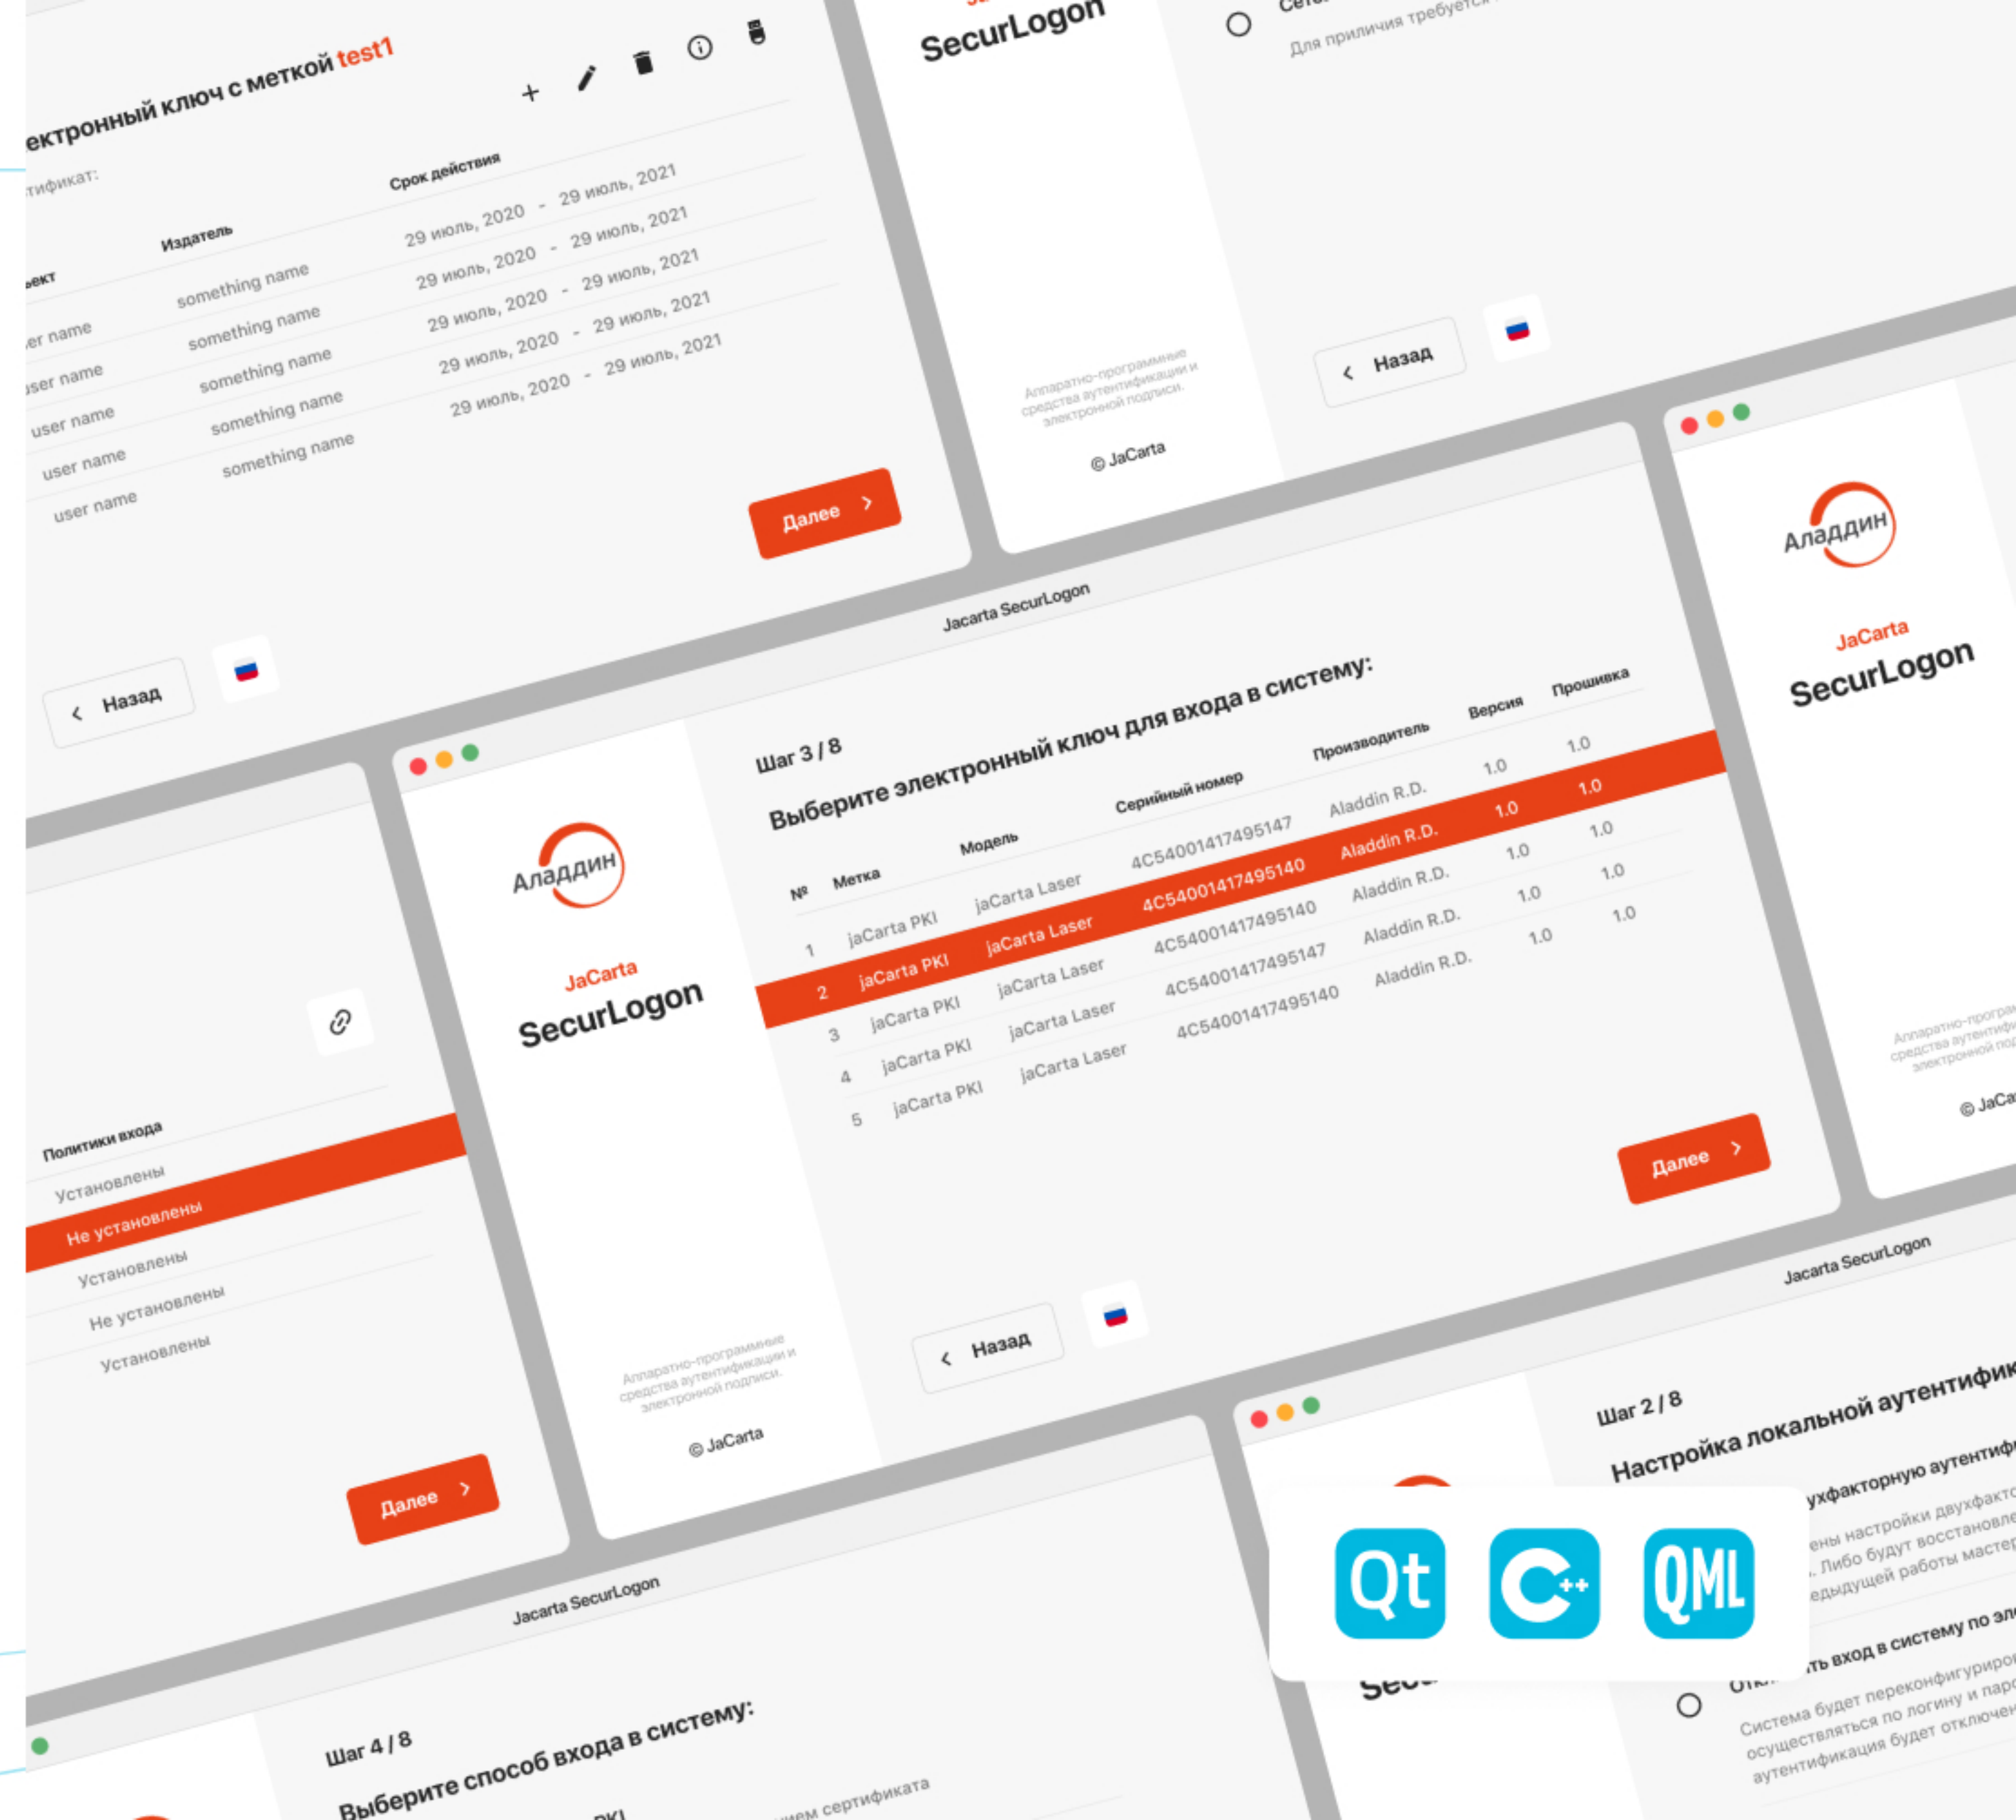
ектронный ключ с меткой test1

тификат:

| ъект | Издатель | Срок действия |
|---|---|---|
| er name | something name | 29 июль, 2020 - 29 июль, 2021 |
| ser name | something name | 29 июль, 2020 - 29 июль, 2021 |
| user name | something name | 29 июль, 2020 - 29 июль, 2021 |
| user name | something name | 29 июль, 2020 - 29 июль, 2021 |
| user name | something name | 29 июль, 2020 - 29 июль, 2021 |

Далее

Назад

SecurLogon

Аппаратно-программные средства аутентификации и электронной подписи.

© JaCarta

Для прилинчия требуется

Назад

Jacarta SecurLogon

Аладдин

JaCarta

SecurLogon

Аппаратно-программные средства аутентификации и электронной подписи.

© JaCarta

Шаг 3 / 8

Выберите электронный ключ для входа в систему:

| № | Метка | Модель | Серийный номер | Производитель | Версия | Прошивка |
|---|---|---|---|---|---|---|
| 1 | jaCarta PKI | jaCarta Laser | 4C54001417495147 | Aladdin R.D. | 1.0 | 1.0 |
| 2 | jaCarta PKI | jaCarta Laser | 4C54001417495140 | Aladdin R.D. | 1.0 | 1.0 |
| 3 | jaCarta PKI | jaCarta Laser | 4C54001417495140 | Aladdin R.D. | 1.0 | 1.0 |
| 4 | jaCarta PKI | jaCarta Laser | 4C54001417495147 | Aladdin R.D. | 1.0 | 1.0 |
| 5 | jaCarta PKI | jaCarta Laser | 4C54001417495140 | Aladdin R.D. | 1.0 | 1.0 |

Далее

Назад

Аладдин

JaCarta

SecurLogon

Аппаратно-програм средства аутентиф электронной под

© JaCa

Политики входа
Установлены
Не установлены
Установлены
Не установлены
Установлены

Далее

Jacarta SecurLogon

Шаг 2 / 8

Настройка локальной аутентифик

ухфакторную аутентиф

ены настройки двухфакто . Либо будут восстановле едыдущей работы мастер

ть вход в систему по эл

Система будет переконфигуриро осуществляться по логину и пар аутентификация будет отключе

Qt

QML

Jacarta SecurLogon

Шаг 4 / 8

Выберите способ входа в систему:

ием сертификата